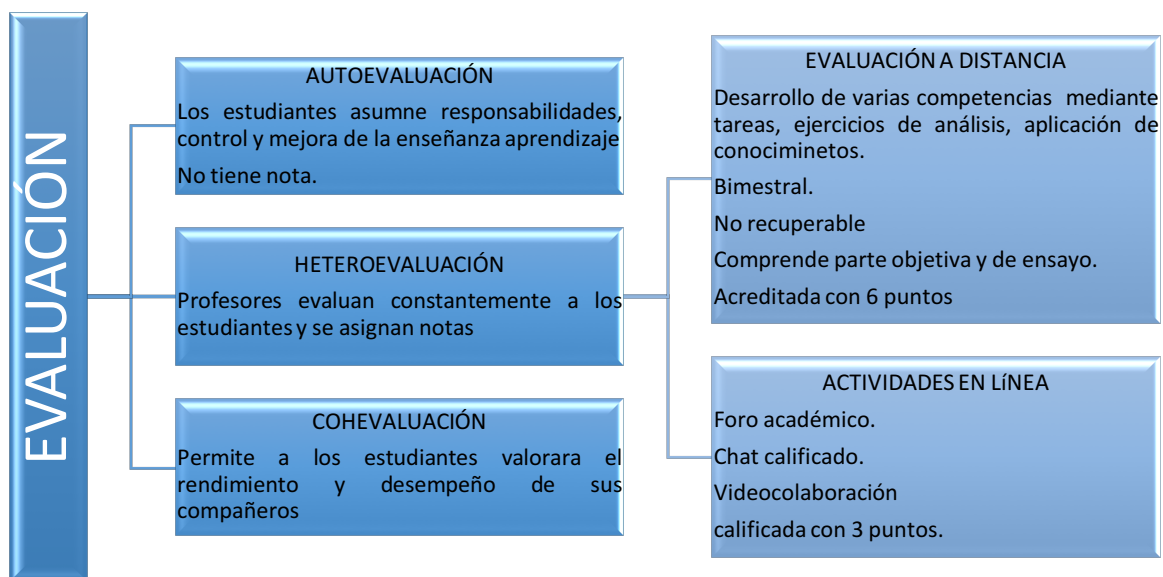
EVALUACIÓN

AUTOEVALUACIÓN

Los estudiantes asumne responsabilidades, control y mejora de la enseñanza aprendizaje

No tiene nota.

HETEROEVALUACIÓN

Profesores evaluan constantemente a los estudiantes y se asignan notas

COHEVALUACIÓN

Permite a los estudiantes valorara el rendimiento y desempeño de sus compañeros

EVALUACIÓN A DISTANCIA

Desarrollo de varias competencias mediante tareas, ejercicios de análisis, aplicación de conocimientos.

Bimestral.

No recuperable

Comprende parte objetiva y de ensayo.

Acreditada con 6 puntos

ACTIVIDADES EN LíNEA

Foro académico.

Chat calificado.

Videocolaboración

calificada con 3 puntos.